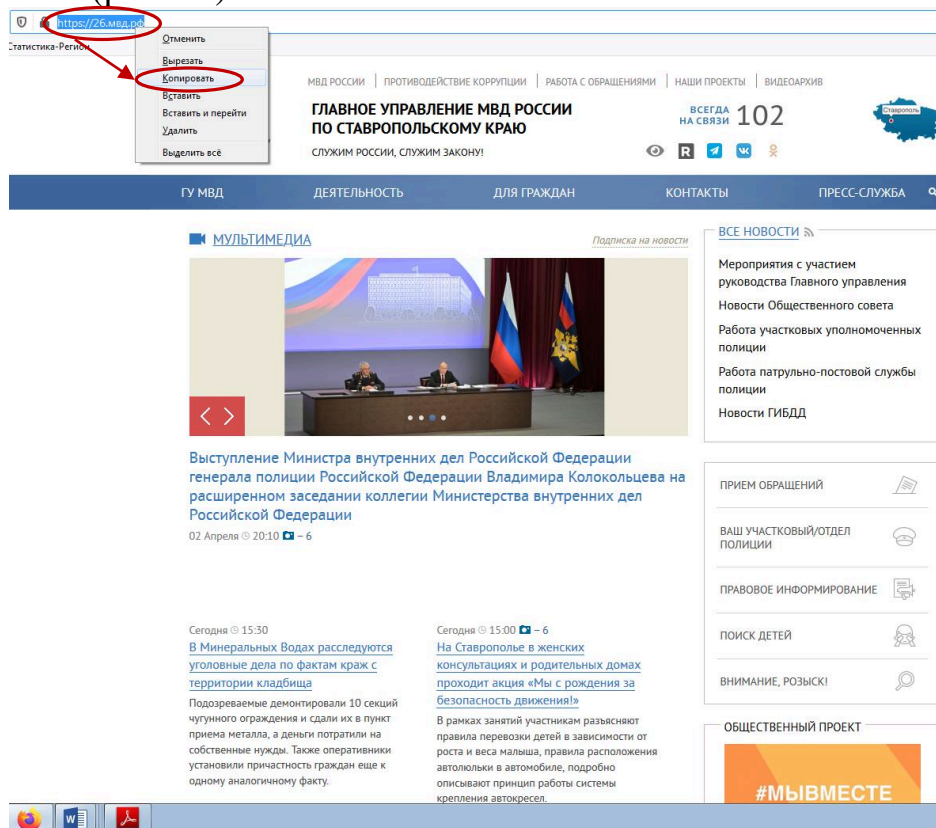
https://26.мвд.рф

Статистика-Регион

Отменить
Вырезать
Копировать
Вставить
Вставить и перейти
Удалить
Выделить всё

МВД РОССИИ | ПРОТИВОДЕЙСТВИЕ КОРРУПЦИИ | РАБОТА С ОБРАЩЕНИЯМИ | НАШИ ПРОЕКТЫ | ВИДЕОАРХИВ

ГЛАВНОЕ УПРАВЛЕНИЕ МВД РОССИИ ПО СТАВРОПОЛЬСКОМУ КРАЮ

СЛУЖИМ РОССИИ, СЛУЖИМ ЗАКОНУ!

ВСЕГДА НА СВЯЗИ 102

Ставрополь

ГУ МВД | ДЕЯТЕЛЬНОСТЬ | ДЛЯ ГРАЖДАН | КОНТАКТЫ | ПРЕСС-СЛУЖБА

МУЛЬТИМЕДИА

Подписка на новости

Выступление Министра внутренних дел Российской Федерации генерала полиции Российской Федерации Владимира Колокольцева на расширенном заседании коллегии Министерства внутренних дел Российской Федерации

02 Апреля 20:10 – 6

ВСЕ НОВОСТИ

Мероприятия с участием руководства Главного управления

Новости Общественного совета

Работа участковых уполномоченных полиции

Работа патрульно-постовой службы полиции

Новости ГИБДД

ПРИЕМ ОБРАЩЕНИЙ

ВАШ УЧАСТКОВЫЙ/ОТДЕЛ ПОЛИЦИИ

ПРАВОВОЕ ИНФОРМИРОВАНИЕ

ПОИСК ДЕТЕЙ

ВНИМАНИЕ, РОЗЫСК!

Сегодня 15:30

В Минеральных Водах расследуются уголовные дела по фактам краж с территории кладбища

Подозреваемые демонтировали 10 секций чугунного ограждения и сдали их в пункт приема металла, а деньги потратили на собственные нужды. Также оперативники установили причастность граждан еще к одному аналогичному факту.

Сегодня 15:00 – 6

На Ставрополье в женских консультациях и родительских домах проходит акция «Мы с рождения за безопасность движения!»

В рамках занятий участникам разъясняют правила перевозки детей в зависимости от роста и веса малыша, правила расположения автолюльки в автомобиле, подробно описывают принцип работы системы крепления автокресел.

ОБЩЕСТВЕННЫЙ ПРОЕКТ

#МЫВМЕСТЕ